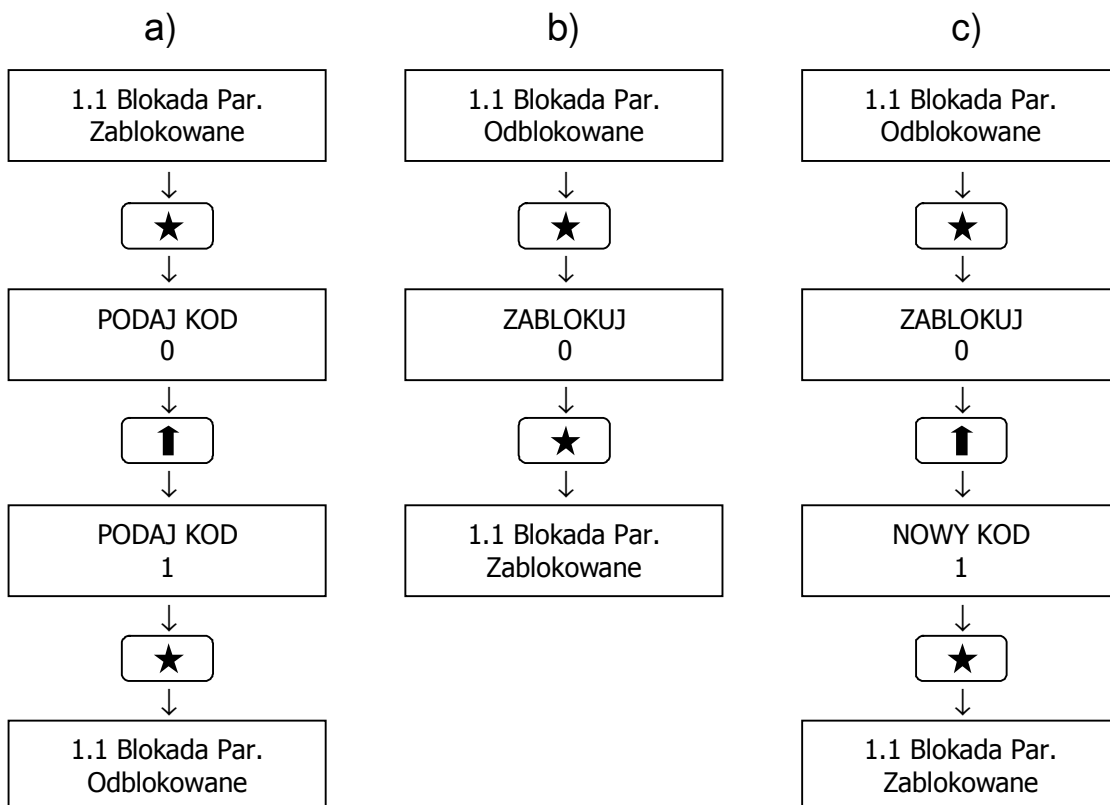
a)

1.1 Blokada Par.
Zablokowane

★

PODAJ KOD
0

⬆

PODAJ KOD
1

★

1.1 Blokada Par.
Odblokowane

b)

1.1 Blokada Par.
Odblokowane

★

ZABLOKUJ
0

★

1.1 Blokada Par.
Zablokowane

c)

1.1 Blokada Par.
Odblokowane

★

ZABLOKUJ
0

⬆

NOWY KOD
1

★

1.1 Blokada Par.
Zablokowane